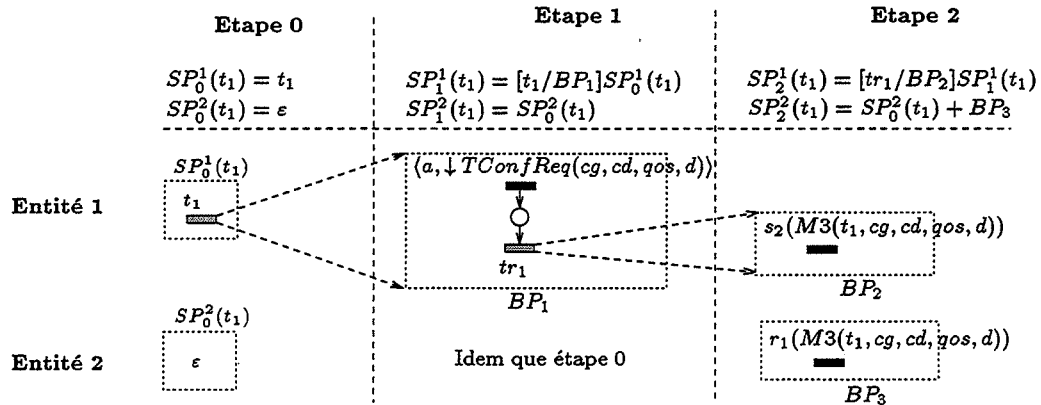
Etape 0

$SP_0^1(t_1) = t_1$
$SP_0^2(t_1) = \varepsilon$

Etape 1

$SP_1^1(t_1) = [t_1/BP_1]SP_0^1(t_1)$
$SP_1^2(t_1) = SP_0^2(t_1)$

Etape 2

$SP_2^1(t_1) = [tr_1/BP_2]SP_1^1(t_1)$
$SP_2^2(t_1) = SP_0^2(t_1) + BP_3$

Entité 1

$SP_0^1(t_1)$

$t_1$

$\langle a, \downarrow TConfReq(cg, cd, qos, d)\rangle$

$tr_1$

$BP_1$

$s_2(M3(t_1, cg, cd, qos, d))$

$BP_2$

Entité 2

$SP_0^2(t_1)$

$\varepsilon$

Idem que étape 0

$r_1(M3(t_1, cg, cd, qos, d))$

$BP_3$